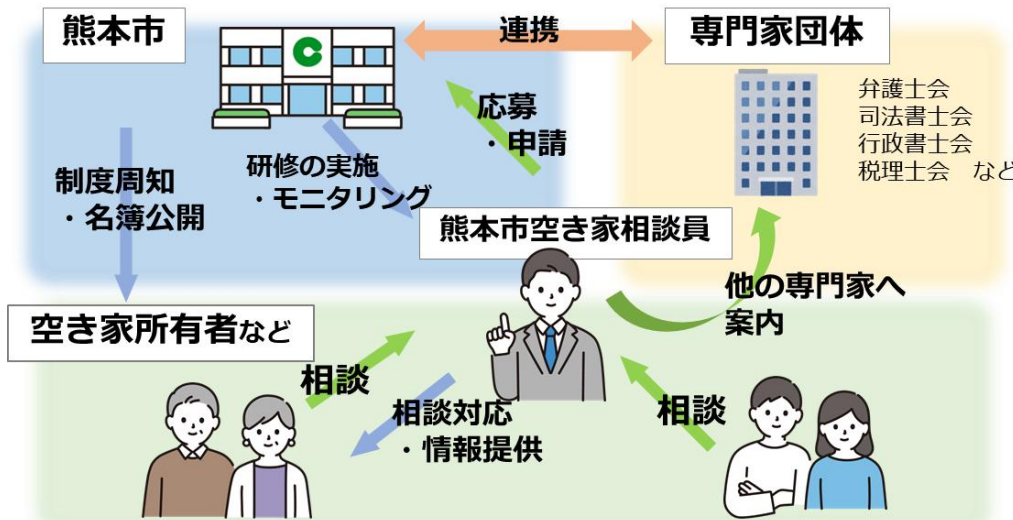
熊本市

連携

専門家団体

弁護士会
司法書士会
行政書士会
税理士会　など

応募
・申請

制度周知
・名簿公開

研修の実施
・モニタリング

熊本市空き家相談員

他の専門家へ
案内

空き家所有者など

相談

相談対応
・情報提供

相談